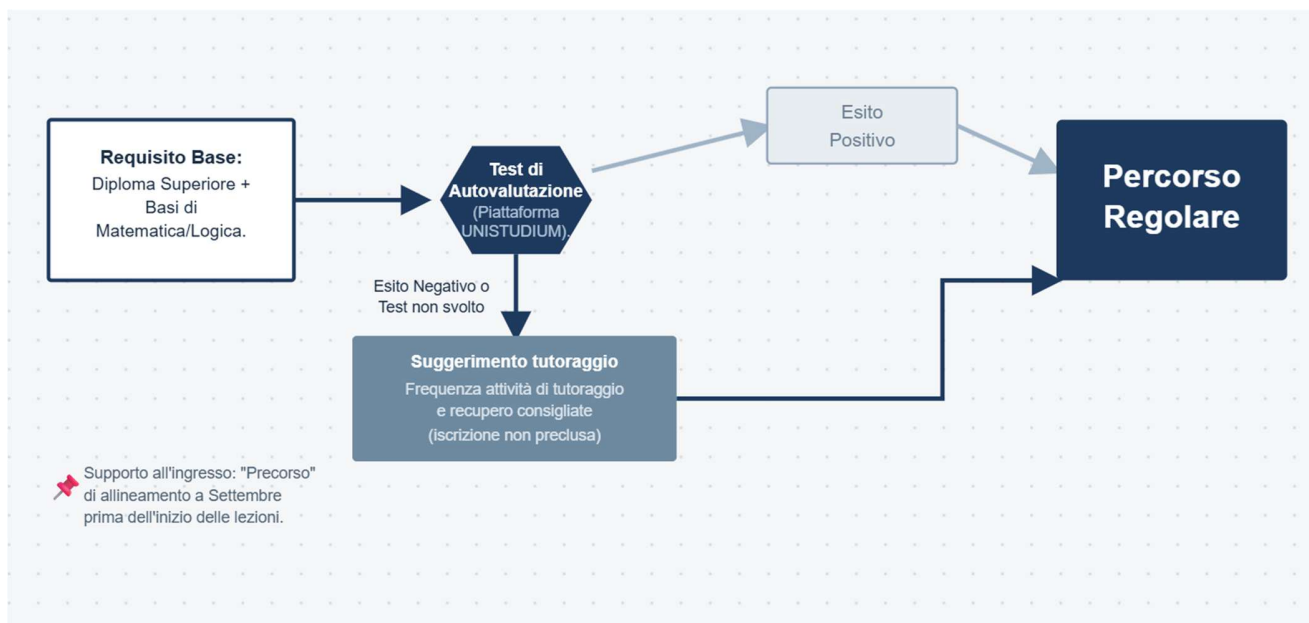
Requisito Base:
Diploma Superiore + Basi di Matematica/Logica.

Test di Autovalutazione
(Piattaforma UNISTUDIUM).

Esito Positivo

Percorso Regolare

Esito Negativo o Test non svolto

Suggerimento tutoraggio
Frequenza attività di tutoraggio e recupero consigliate
(iscrizione non preclusa)

📌 Supporto all'ingresso: "Precorso" di allineamento a Settembre prima dell'inizio delle lezioni.